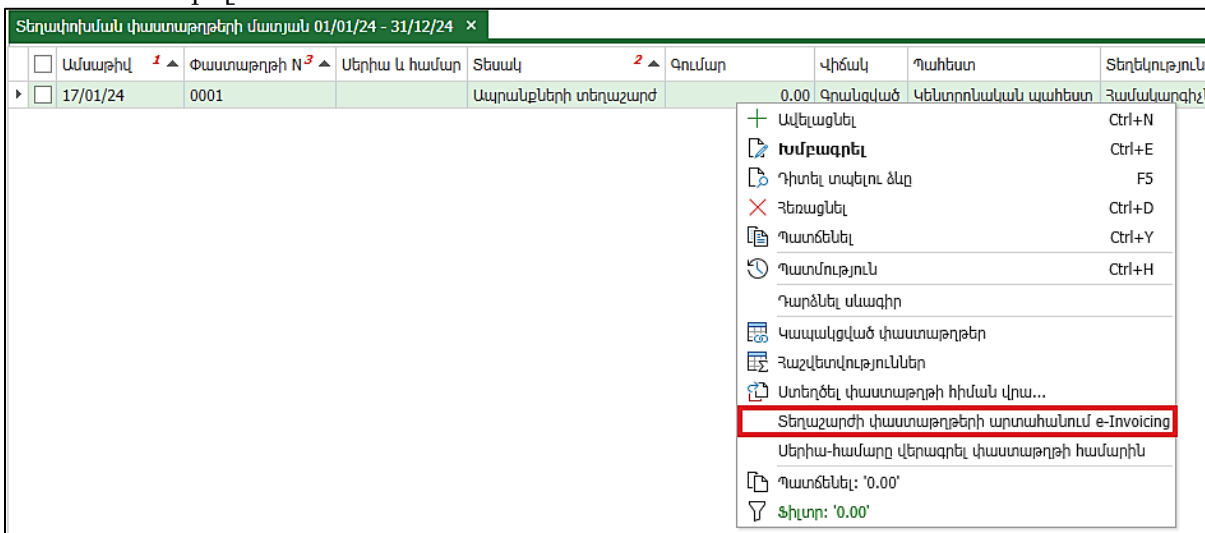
Տեղափոխման փաստաթղթերի մատյան 01/01/24 - 31/12/24 ×

| | Ամսաթիվ $^{1}$ ▲ | Փաստաթղթի N $^{3}$ ▲ | Սերիա և համար | Տեսակ $^{2}$ ▲ | Գումար | Վիճակ | Պահեստ | Տեղեկություն |
|---|---|---|---|---|---|---|---|---|
| ▸ | 17/01/24 | 0001 | | Ապրանքների տեղաշարժ | 0.00 | Գրանցված | Կենտրոնական պահեստ | Համակարգիչ |

Ավելացնել Ctrl+N
Խմբագրել Ctrl+E
Դիտել տպելու ձևը F5
Հեռացնել Ctrl+D
Պատճենել Ctrl+Y
Պատմություն Ctrl+H
Դարձնել սևագիր
Կապակցված փաստաթղթեր
Հաշվետվություններ
Ստեղծել փաստաթղթի հիման վրա...
Տեղաշարժի փաստաթղթերի արտահանում e-Invoicing
Սերիա-համարը վերագրել փաստաթղթի համարին
Պատճենել: '0.00'
Ֆիլտր: '0.00'